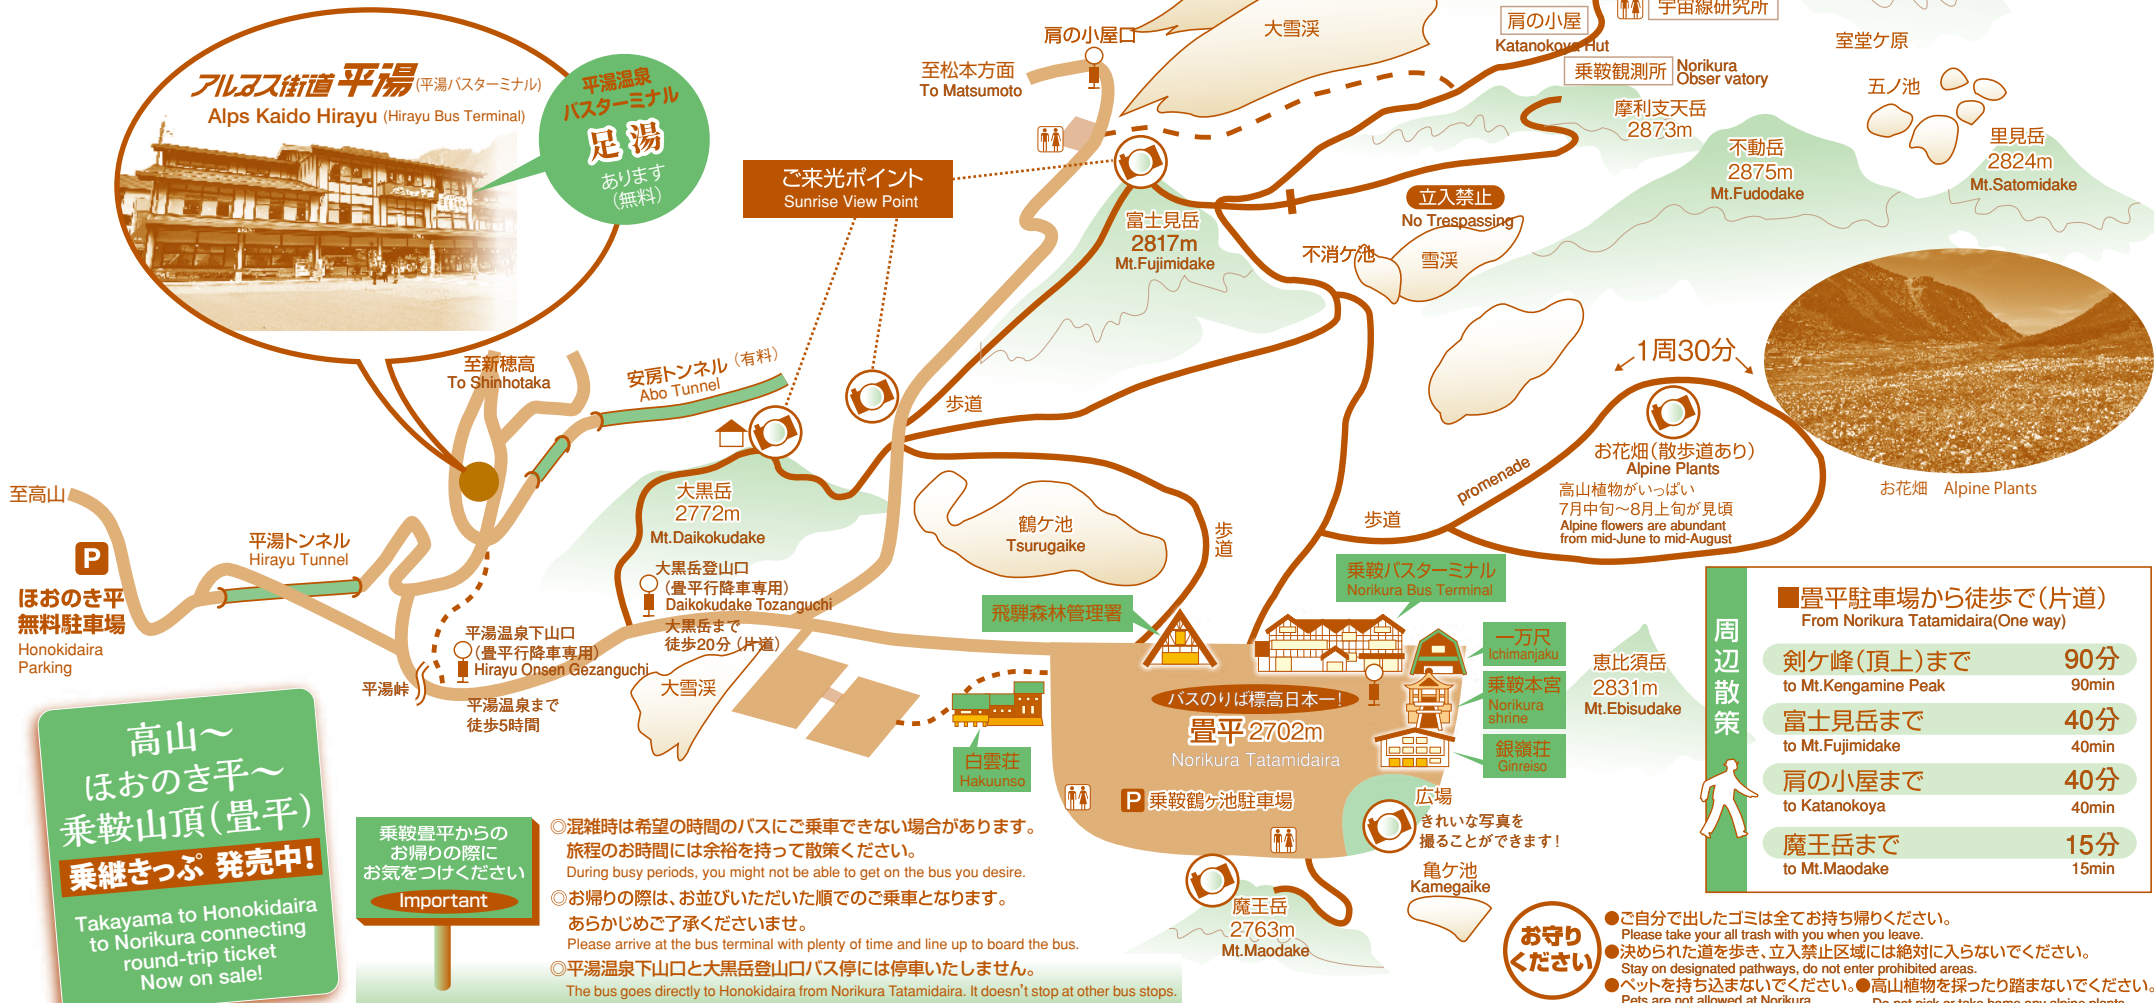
アルプス街道 平湯 (平湯バスターミナル)
Alps Kaido Hirayu (Hirayu Bus Terminal)

平湯温泉 バスターミナル 足湯 あります (無料)

ご来光ポイント
Sunrise View Point

肩の小屋口
至松本方面
To Matsumoto
大雪渓
肩の小屋
Katanokoya Hut
宇宙線研究所
乗鞍観測所 Norikura Observatory
室堂ケ原
五ノ池
摩利支天岳 2873m
不動岳 2875m Mt.Fudodake
里見岳 2824m Mt.Satomidake
富士見岳 2817m Mt.Fujimidake
立入禁止 No Trespassing
不消ケ池
雪渓
1周30分
至新穂高 To Shinhotaka
安房トンネル (有料) Abo Tunnel
歩道
お花畑(散歩道あり) Alpine Plants
高山植物がいっぱい 7月中旬～8月上旬が見頃
Alpine flowers are abundant from mid-June to mid-August
お花畑 Alpine Plants
promenade
歩道
至高山
大黒岳 2772m Mt.Daikokudake
鶴ケ池 Tsurugaike
歩道
平湯トンネル Hirayu Tunnel
P
ほおのき平 無料駐車場
Honokidaira Parking
大黒岳登山口 (畳平行降車専用) Daikokudake Tozanguchi
大黒岳まで 徒歩20分(片道)
平湯温泉下山口 (畳平行降車専用) Hirayu Onsen Gezanguchi
平湯峠
平湯温泉まで 徒歩5時間
大雪渓
飛騨森林管理署
乗鞍バスターミナル Norikura Bus Terminal
一万尺 Ichimanjaku
乗鞍本宮 Norikura shrine
銀嶺荘 Ginreiso
恵比須岳 2831m Mt.Ebisudake
バスのりば標高日本一!
畳平 2702m
Norikura Tatamidaira
白雲荘 Hakuunso
P 乗鞍鶴ケ池駐車場
広場
きれいな写真を撮ることができます!
亀ケ池 Kamegaike
魔王岳 2763m Mt.Maodake

■畳平駐車場から徒歩で(片道)
From Norikura Tatamidaira(One way)
周辺散策

| | |
|---|---|
| 剣ケ峰(頂上)まで to Mt.Kengamine Peak | 90分 90min |
| 富士見岳まで to Mt.Fujimidake | 40分 40min |
| 肩の小屋まで to Katanokoya | 40分 40min |
| 魔王岳まで to Mt.Maodake | 15分 15min |

高山～ほおのき平～乗鞍山頂(畳平)
乗継きっぷ 発売中!
Takayama to Honokidaira to Norikura connecting round-trip ticket Now on sale!

乗鞍畳平からのお帰りの際にお気をつけください
Important

◎混雑時は希望の時間のバスにご乗車できない場合があります。旅程のお時間には余裕を持って散策ください。
During busy periods, you might not be able to get on the bus you desire.
◎お帰りの際は、お並びいただいた順でのご乗車となります。あらかじめご了承くださいませ。
Please arrive at the bus terminal with plenty of time and line up to board the bus.
◎平湯温泉下山口と大黒岳登山口バス停には停車いたしません。
The bus goes directly to Honokidaira from Norikura Tatamidaira. It doesn't stop at other bus stops.

お守りください
●ご自分で出したゴミは全てお持ち帰りください。
Please take your all trash with you when you leave.
●決められた道を歩き、立入禁止区域には絶対に入らないでください。
Stay on designated pathways, do not enter prohibited areas.
●ペットを持ち込まないでください。●高山植物を採ったり踏まないでください。
Pets are not allowed at Norikura. Do not pick or take home any alpine plants.